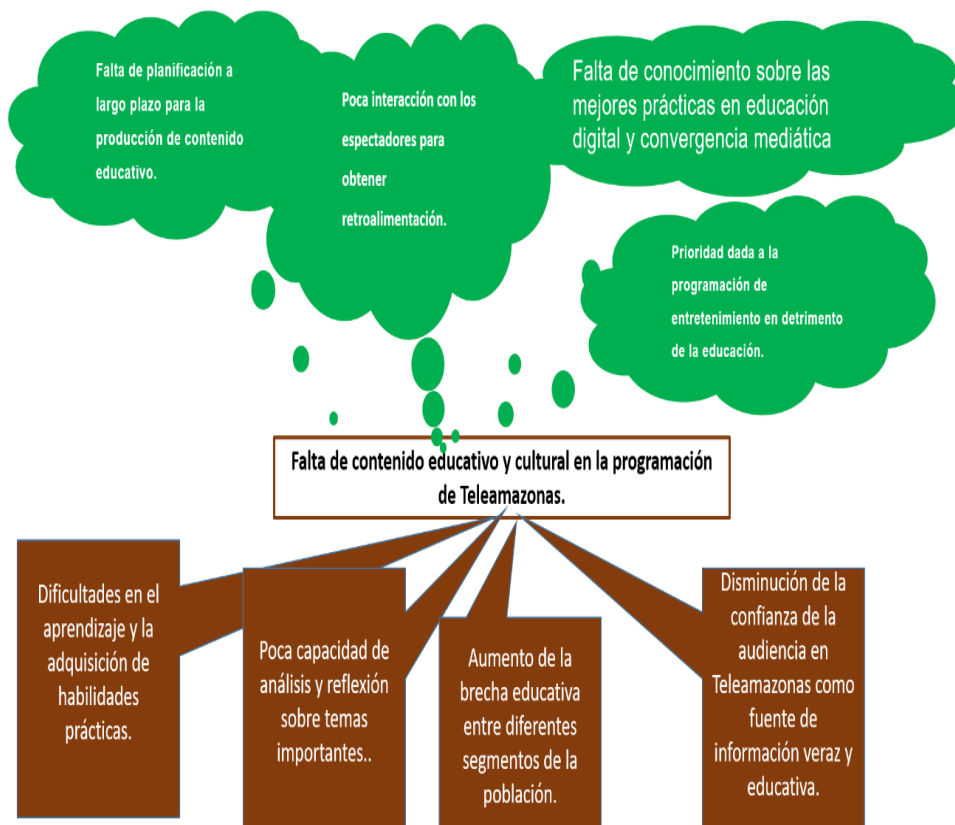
Falta de planificación a largo plazo para la producción de contenido educativo.

Poca interacción con los espectadores para obtener retroalimentación.

Falta de conocimiento sobre las mejores prácticas en educación digital y convergencia mediática

Prioridad dada a la programación de entretenimiento en detrimento de la educación.

Falta de contenido educativo y cultural en la programación de Teleamazonas.

Dificultades en el aprendizaje y la adquisición de habilidades prácticas.

Poca capacidad de análisis y reflexión sobre temas importantes..

Aumento de la brecha educativa entre diferentes segmentos de la población.

Disminución de la confianza de la audiencia en Teleamazonas como fuente de información veraz y educativa.